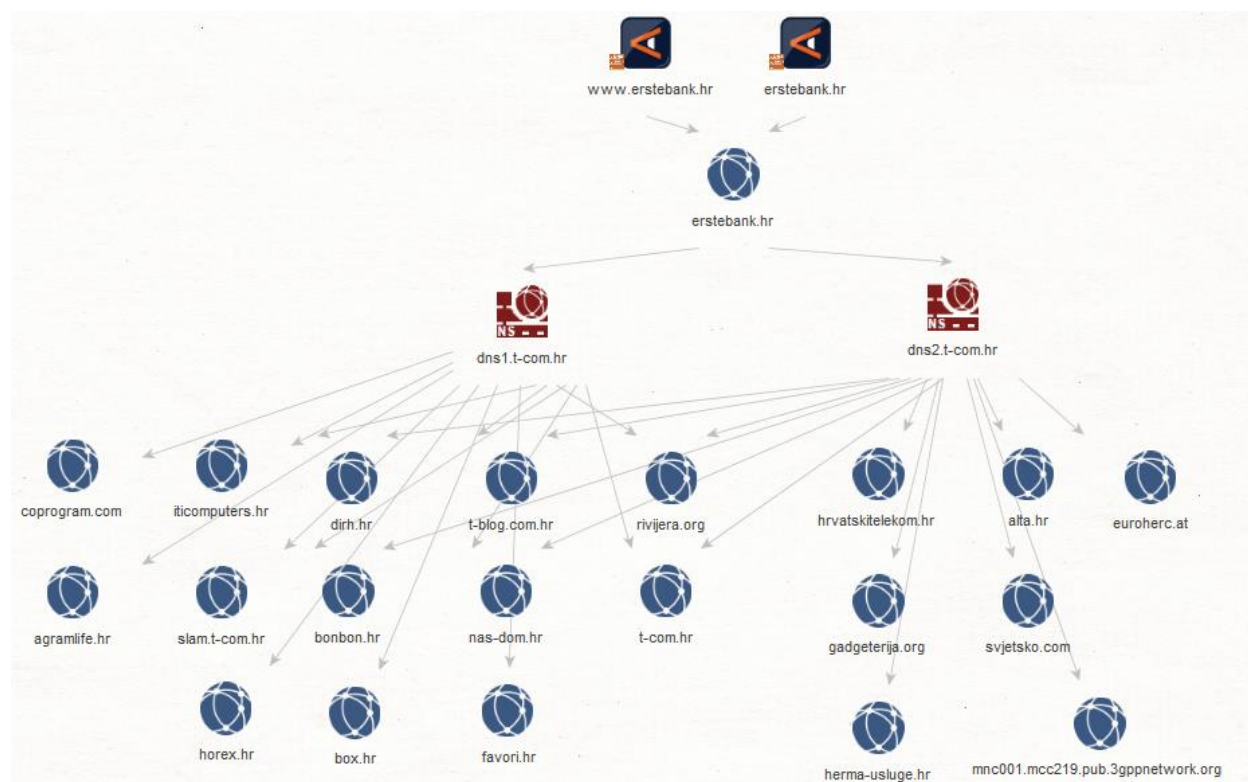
www.erstebank.hr
erstebank.hr

erstebank.hr

NS
dns1.t-com.hr

NS
dns2.t-com.hr

coprogram.com
iticomputers.hr
dirh.hr
t-blog.com.hr
rivijera.org
hrvatskitelekom.hr
alta.hr
euroherc.at

agramlife.hr
slam.t-com.hr
bonbon.hr
nas-dom.hr
t-com.hr
gadgeterija.org
svjetsko.com

horex.hr
box.hr
favori.hr
herma-usluge.hr
mnc001.mcc219.pub.3gppnetwork.org